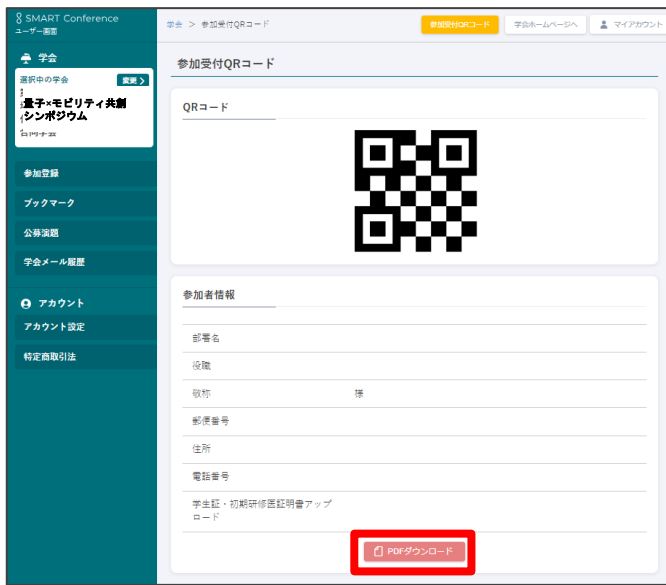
SMART Conference
ユーザー画面

学会
選択中の学会
変更
量子×モビリティ共創シンポジウム

参加登録
ブックマーク
公募演題
学会メール履歴

アカウント
アカウント設定
特定商取引法

学会 > 参加受付QRコード

参加受付QRコード
学会ホームページへ
マイアカウント

参加受付QRコード

QRコード

参加者情報

部署名
役職
敬称 様
郵便番号
住所
電話番号
学生証・初期研修医証明書アップロード

PDFダウンロード